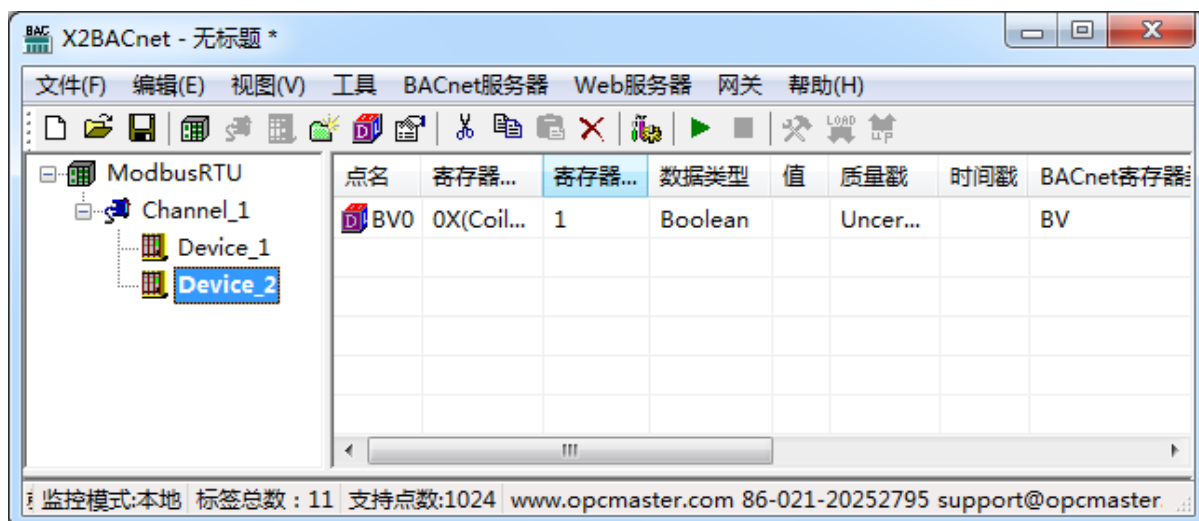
X2BACnet - 无标题 *

文件(F) 编辑(E) 视图(V) 工具 BACnet服务器 Web服务器 网关 帮助(H)

ModbusRTU
Channel_1
Device_1
Device_2

| 点名 | 寄存器... | 寄存器... | 数据类型 | 值 | 质量戳 | 时间戳 | BACnet寄存器 |
|---|---|---|---|---|---|---|---|
| BV0 | 0X(Coil... | 1 | Boolean | | Uncer... | | BV |

监控模式:本地 标签总数：11 支持点数:1024 www.opcmaster.com 86-021-20252795 support@opcmaster